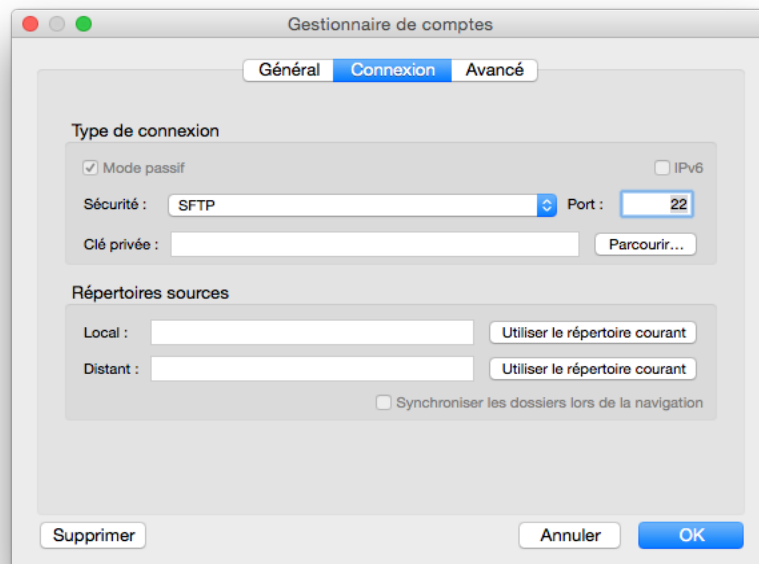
Gestionnaire de comptes

Général Connexion Avancé

Type de connexion

Mode passif

IPv6

Sécurité : SFTP

Port : 22

Clé privée :

Parcourir...

Répertoires sources

Local :

Utiliser le répertoire courant

Distant :

Utiliser le répertoire courant

Synchroniser les dossiers lors de la navigation

Supprimer

Annuler

OK